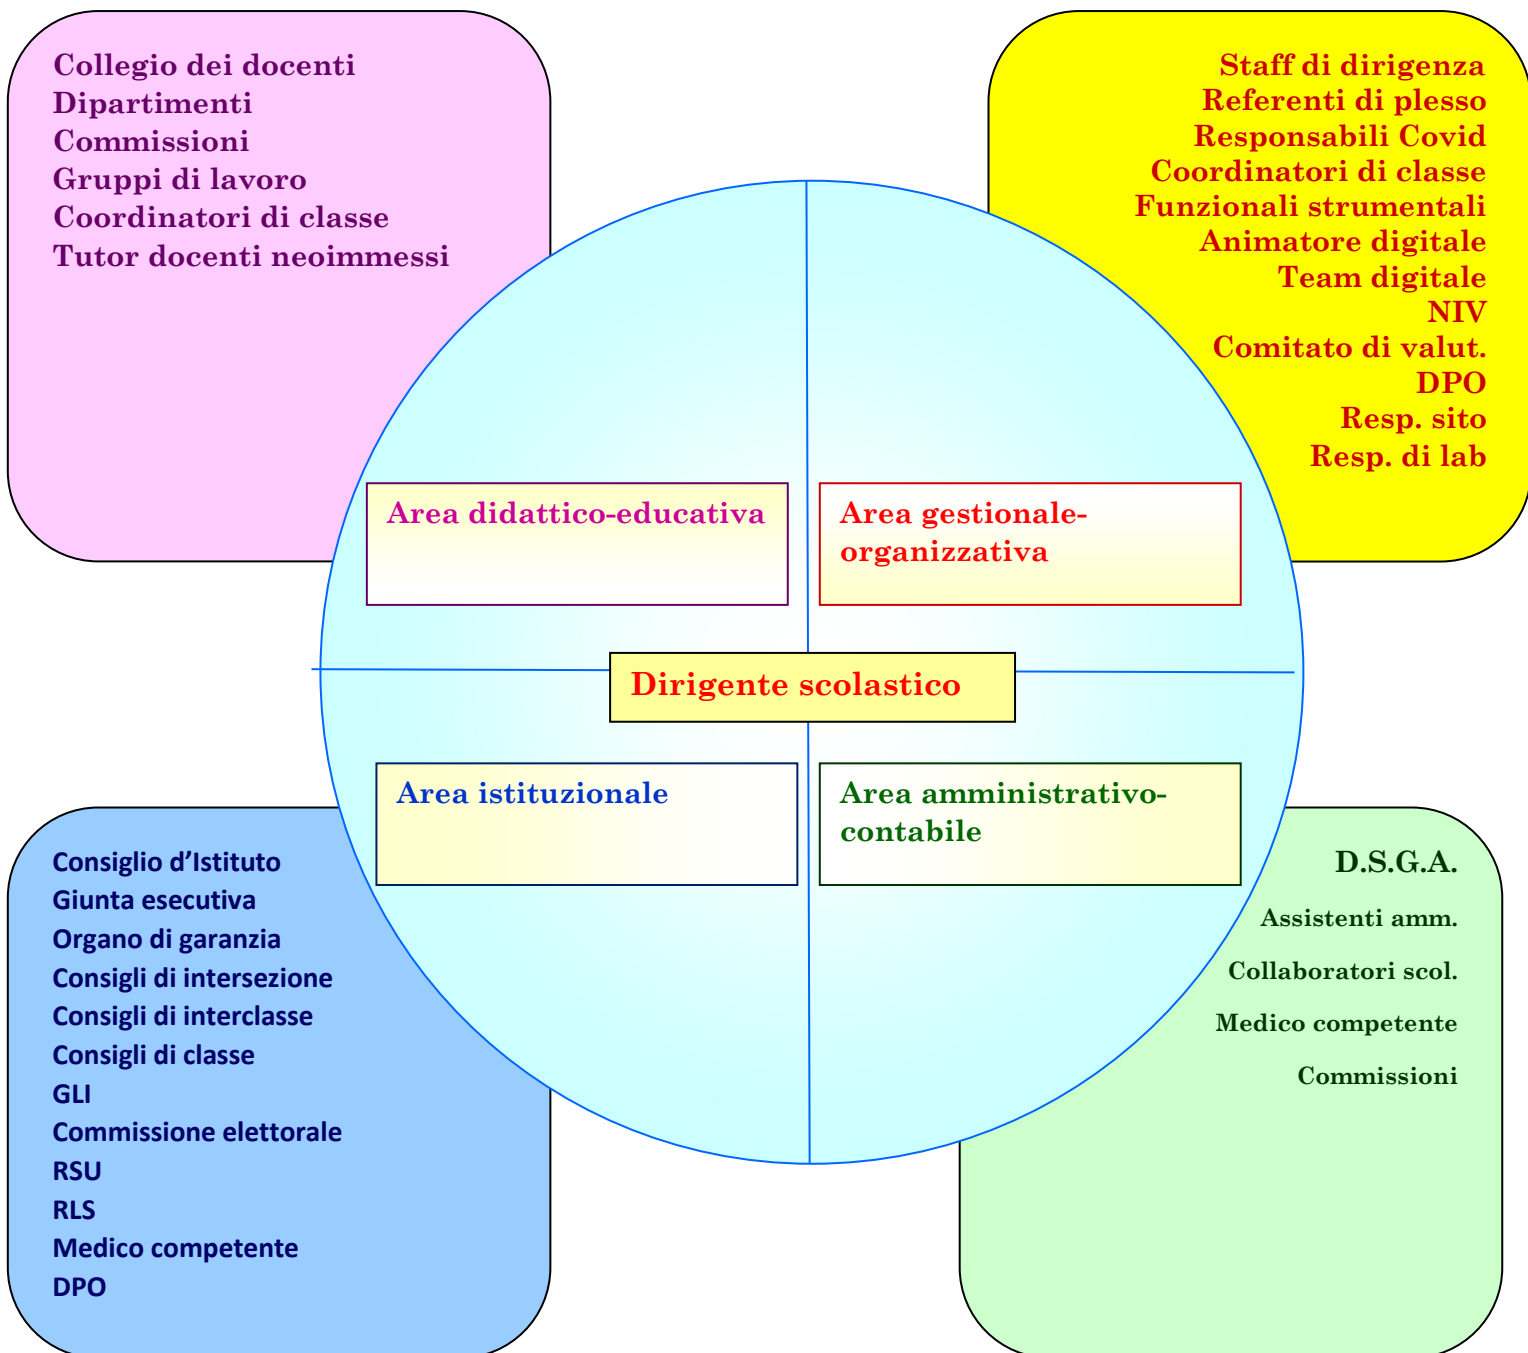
Collegio dei docenti
Dipartimenti
Commissioni
Gruppi di lavoro
Coordinatori di classe
Tutor docenti neoimmessi

Staff di dirigenza
Referenti di plesso
Responsabili Covid
Coordinatori di classe
Funzionali strumentali
Animatore digitale
Team digitale
NIV
Comitato di valut.
DPO
Resp. sito
Resp. di lab

Area didattico-educativa

Area gestionale-organizzativa

Dirigente scolastico

Area istituzionale

Area amministrativo-contabile

Consiglio d'Istituto
Giunta esecutiva
Organo di garanzia
Consigli di intersezione
Consigli di interclasse
Consigli di classe
GLI
Commissione elettorale
RSU
RLS
Medico competente
DPO

D.S.G.A.
Assistenti amm.
Collaboratori scol.
Medico competente
Commissioni